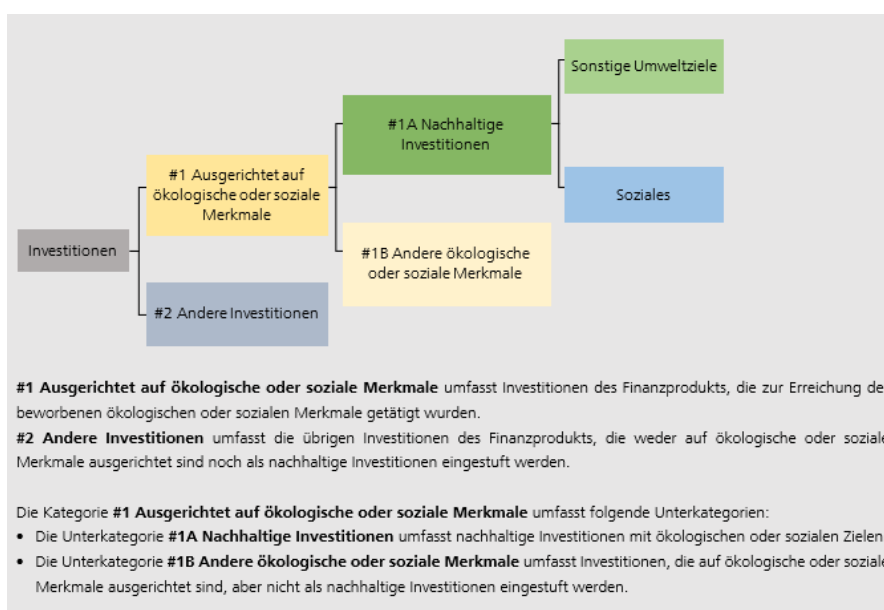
Investitionen

#1 Ausgerichtet auf ökologische oder soziale Merkmale

#2 Andere Investitionen

#1A Nachhaltige Investitionen

#1B Andere ökologische oder soziale Merkmale

Sonstige Umweltziele

Soziales

**#1 Ausgerichtet auf ökologische oder soziale Merkmale** umfasst Investitionen des Finanzprodukts, die zur Erreichung de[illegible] beworbenen ökologischen oder sozialen Merkmale getätigt wurden.
**#2 Andere Investitionen** umfasst die übrigen Investitionen des Finanzprodukts, die weder auf ökologische oder soziale Merkmale ausgerichtet sind noch als nachhaltige Investitionen eingestuft werden.

Die Kategorie **#1 Ausgerichtet auf ökologische oder soziale Merkmale** umfasst folgende Unterkategorien:
• Die Unterkategorie **#1A Nachhaltige Investitionen** umfasst nachhaltige Investitionen mit ökologischen oder sozialen Zielen
• Die Unterkategorie **#1B Andere ökologische oder soziale Merkmale** umfasst Investitionen, die auf ökologische oder soziale Merkmale ausgerichtet sind, aber nicht als nachhaltige Investitionen eingestuft werden.